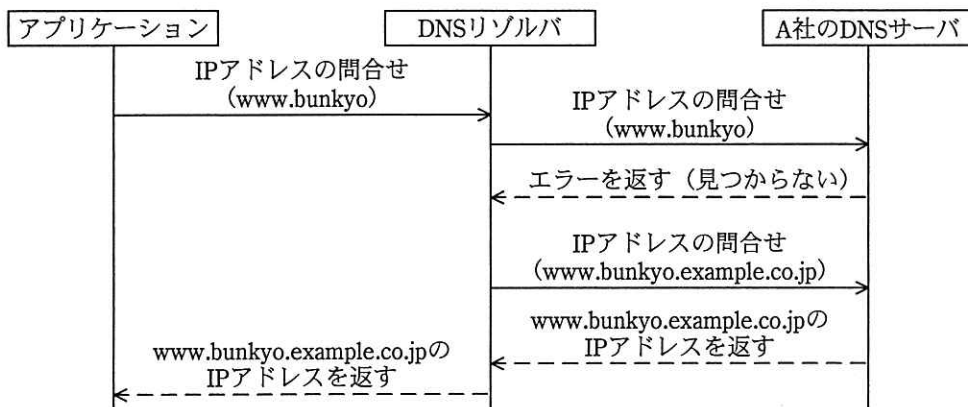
アプリケーション

DNSリゾルバ

A社のDNSサーバ

IPアドレスの問合せ
(www.bunkyo)

IPアドレスの問合せ
(www.bunkyo)

エラーを返す(見つからない)

IPアドレスの問合せ
(www.bunkyo.example.co.jp)

www.bunkyo.example.co.jpの
IPアドレスを返す

www.bunkyo.example.co.jpの
IPアドレスを返す